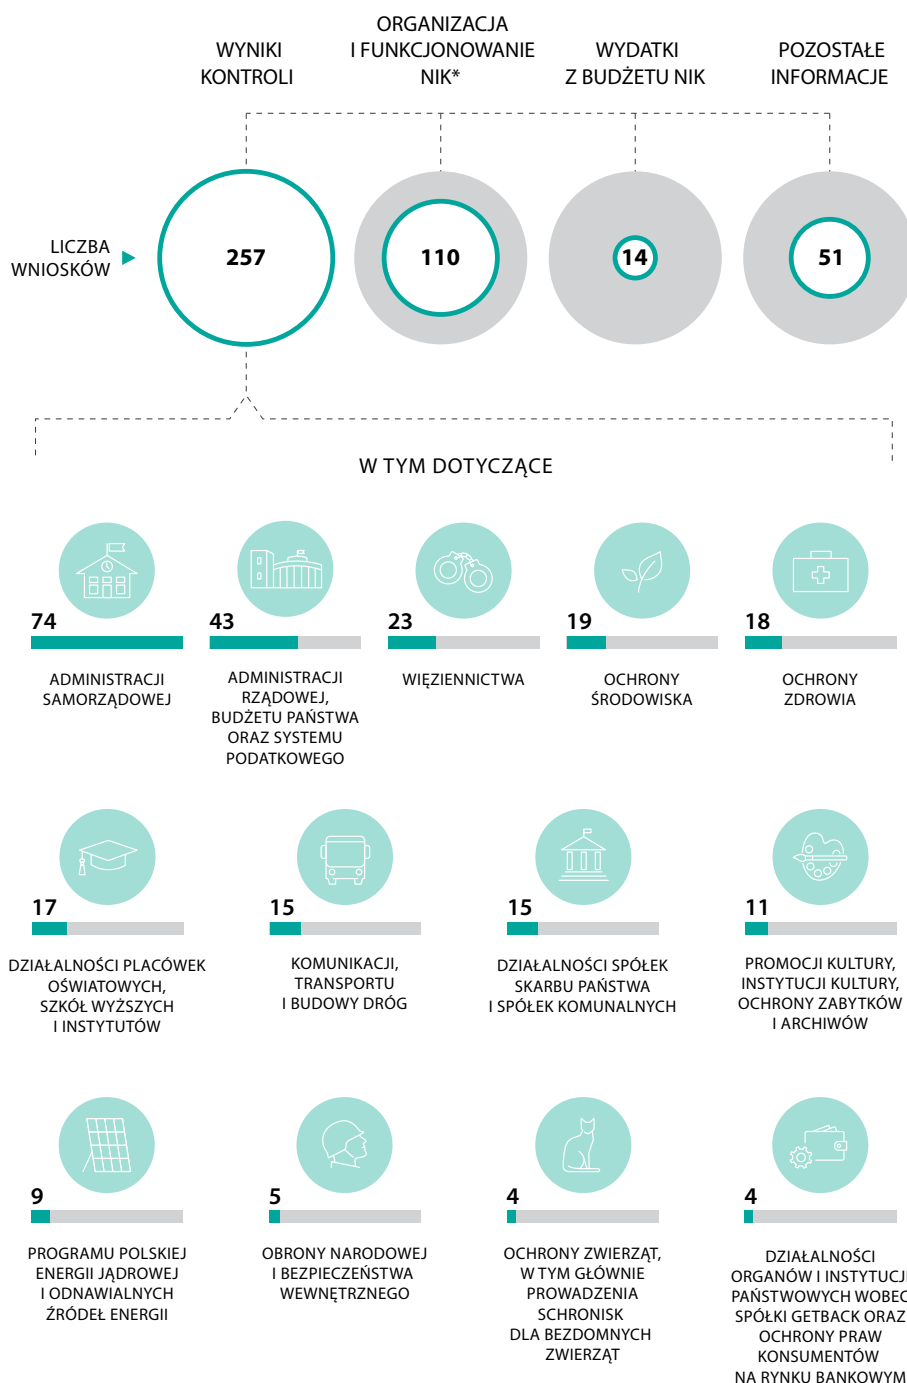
WYNIKI KONTROLI

ORGANIZACJA I FUNKCJONOWANIE NIK*

WYDATKI Z BUDŻETU NIK

POZOSTAŁE INFORMACJE

LICZBA WNIOSKÓW

257

110

14

51

W TYM DOTYCZĄCE

74

ADMINISTRACJI SAMORZĄDOWEJ

43

ADMINISTRACJI RZĄDOWEJ, BUDŻETU PAŃSTWA ORAZ SYSTEMU PODATKOWEGO

23

WIĘZIENNICTWA

19

OCHRONY ŚRODOWISKA

18

OCHRONY ZDROWIA

17

DZIAŁALNOŚCI PLACÓWEK OŚWIATOWYCH, SZKÓŁ WYŻSZYCH I INSTYTUTÓW

15

KOMUNIKACJI, TRANSPORTU I BUDOWY DRÓG

15

DZIAŁALNOŚCI SPÓŁEK SKARBU PAŃSTWA I SPÓŁEK KOMUNALNYCH

11

PROMOCJI KULTURY, INSTYTUCJI KULTURY, OCHRONY ZABYTKÓW I ARCHIWÓW

9

PROGRAMU POLSKIEJ ENERGII JĄDROWEJ I ODNAWIALNYCH ŹRÓDEŁ ENERGII

5

OBRONY NARODOWEJ I BEZPIECZEŃSTWA WEWNĘTRZNEGO

4

OCHRONY ZWIERZĄT, W TYM GŁÓWNIE PROWADZENIA SCHRONISK DLA BEZDOMNYCH ZWIERZĄT

4

DZIAŁALNOŚCI ORGANÓW I INSTYTUCJI PAŃSTWOWYCH WOBEC SPÓŁKI GETBACK ORAZ OCHRONY PRAW KONSUMENTÓW NA RYNKU BANKOWYM